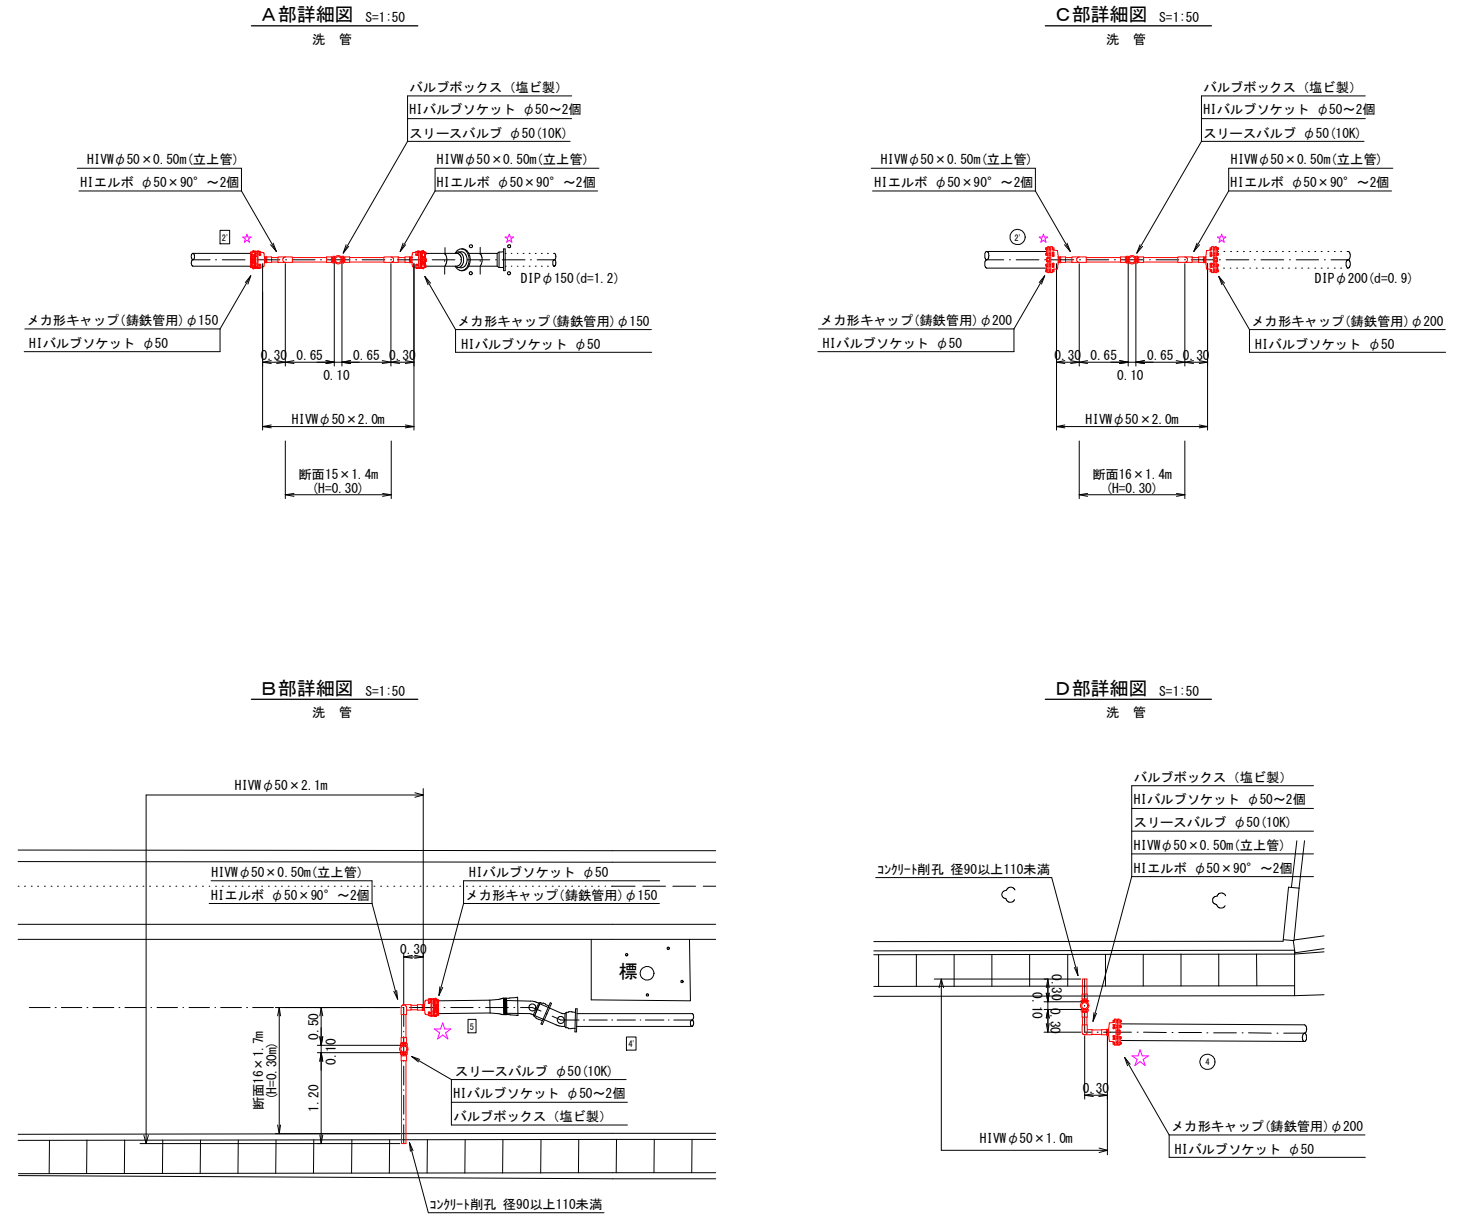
A部詳細図 S=1:50
洗 管

バルブボックス（塩ビ製）
HIバルブソケット φ50~2個
スリースバルブ φ50(10K)
HIVWφ50×0.50m(立上管)
HIエルボ φ50×90° ~2個
HIVWφ50×0.50m(立上管)
HIエルボ φ50×90° ~2個
2'
☆
☆
DIPφ150(d=1.2)
メカ形キャップ(鋳鉄管用)φ150
HIバルブソケット φ50
メカ形キャップ(鋳鉄管用)φ150
HIバルブソケット φ50
0.30 0.65 0.65 0.30
0.10
HIVWφ50×2.0m
断面15×1.4m
(H=0.30)

C部詳細図 S=1:50
洗 管

バルブボックス（塩ビ製）
HIバルブソケット φ50~2個
スリースバルブ φ50(10K)
HIVWφ50×0.50m(立上管)
HIエルボ φ50×90° ~2個
HIVWφ50×0.50m(立上管)
HIエルボ φ50×90° ~2個
2'
☆
☆
DIPφ200(d=0.9)
メカ形キャップ(鋳鉄管用)φ200
HIバルブソケット φ50
メカ形キャップ(鋳鉄管用)φ200
HIバルブソケット φ50
0.30 0.65 0.65 0.30
0.10
HIVWφ50×2.0m
断面16×1.4m
(H=0.30)

B部詳細図 S=1:50
洗 管

HIVWφ50×2.1m
HIVWφ50×0.50m(立上管)
HIエルボ φ50×90° ~2個
HIバルブソケット φ50
メカ形キャップ(鋳鉄管用)φ150
0.30
標
0.50
0.10
1.20
断面16×1.7m
(H=0.30m)
☆
5
4'
スリースバルブ φ50(10K)
HIバルブソケット φ50~2個
バルブボックス（塩ビ製）
コンクリート削孔 径90以上110未満

D部詳細図 S=1:50
洗 管

バルブボックス（塩ビ製）
HIバルブソケット φ50~2個
スリースバルブ φ50(10K)
HIVWφ50×0.50m(立上管)
HIエルボ φ50×90° ~2個
コンクリート削孔 径90以上110未満
0.30
0.10
0.30
☆
4
0.30
HIVWφ50×1.0m
メカ形キャップ(鋳鉄管用)φ200
HIバルブソケット φ50